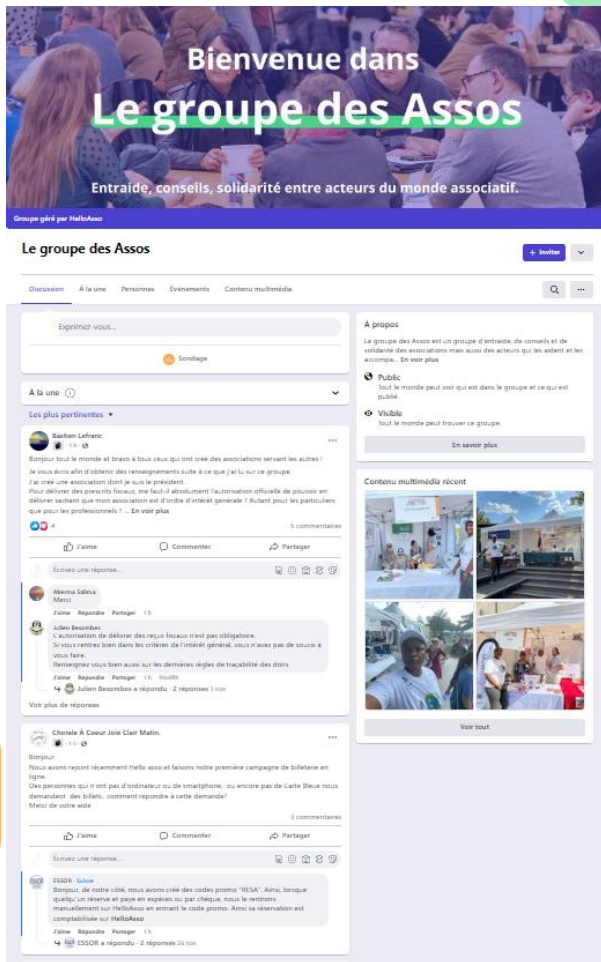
Bienvenue dans
Le groupe des Assos
Entraide, conseils, solidarité entre acteurs du monde associatif.

Groupe géré par HelloAsso

Le groupe des Assos

+ Inviter

Discussion À la une Personnes Évènements Contenu multimédia

Exprimez-vous...

Sondage

À la une

Les plus pertinentes

Bastien Lefranc
1 h

Bonjour tout le monde et bravo à tous ceux qui ont créé des associations servant les autres !
Je vous écris afin d'obtenir des renseignements suite à ce que j'ai lu sur ce groupe.
J'ai créé une association dont je suis le président.
Pour délivrer des presents fiscaux, me faut-il absolument l'autorisation officielle de pouvoir en délivrer sachant que mon association est d'ordre d'intérêt générale ? Autant pour les particuliers que pour les professionnels ? ... En voir plus

4

5 commentaires

J'aime Commenter Partager

Écrivez une réponse...

Akesna Salma
Merci
J'aime Répondre Partager 1 h

Julien Besombes
L'autorisation de délivrer des reçus fiscaux n'est pas obligatoire.
Si vous rentrez bien dans les critères de l'intérêt général, vous n'avez pas de soucis à vous faire.
Renseignez vous bien aussi sur les dernières règles de traçabilité des dons
J'aime Répondre Partager 1 h Modifié
Julien Besombes a répondu · 2 réponses 3 min

Voir plus de réponses

Chorale À Coeur Joie Clair Matin.
1 h

Bonjour
Nous avons rejoint récemment Hello asso et faisons notre première campagne de billeterie en ligne.
Des personnes qui n'ont pas d'ordinateur ou de smartphone, ou encore pas de Carte Bleue nous demandent des billets.. comment répondre à cette demande?
Merci de votre aide

3 commentaires

J'aime Commenter Partager

Écrivez une réponse...

ESSOR · Suivre
Bonjour, de notre côté, nous avons créé des codes promo "RESA". Ainsi, lorsque quelqu'un réserve et paye en espèces ou par chèque, nous le rentrons manuellement sur HelloAsso en entrant le code promo. Ainsi sa réservation est comptabilisée sur HelloAsso
J'aime Répondre Partager 1 h
ESSOR a répondu · 2 réponses 26 min

À propos
Le groupe des Assos est un groupe d'entraide, de conseils et de solidarité des associations mais aussi des acteurs qui les aident et les accompa... En voir plus

Public
Tout le monde peut voir qui est dans le groupe et ce qui est publié.

Visible
Tout le monde peut trouver ce groupe.

En savoir plus

Contenu multimédia récent

Voir tout